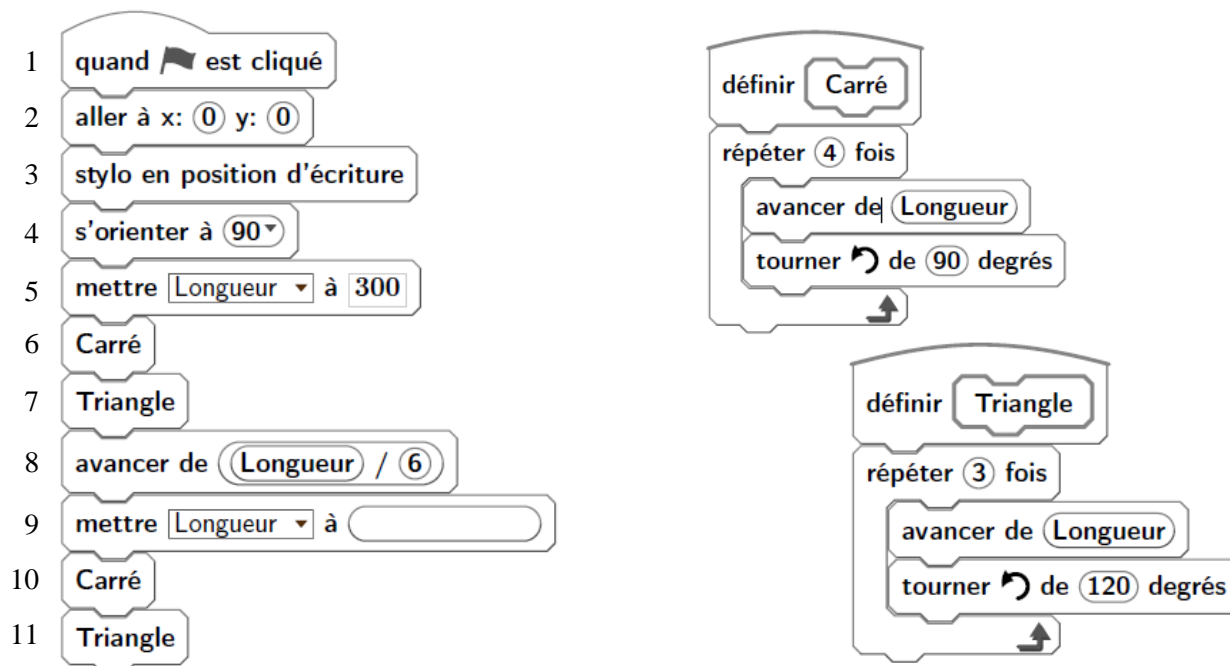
1 quand est cliqué
2 aller à x: 0 y: 0
3 stylo en position d'écriture
4 s'orienter à 90
5 mettre Longueur à 300
6 Carré
7 Triangle
8 avancer de Longueur / 6
9 mettre Longueur à
10 Carré
11 Triangle

définir Carré
répéter 4 fois
avancer de Longueur
tourner de 90 degrés

définir Triangle
répéter 3 fois
avancer de Longueur
tourner de 120 degrés